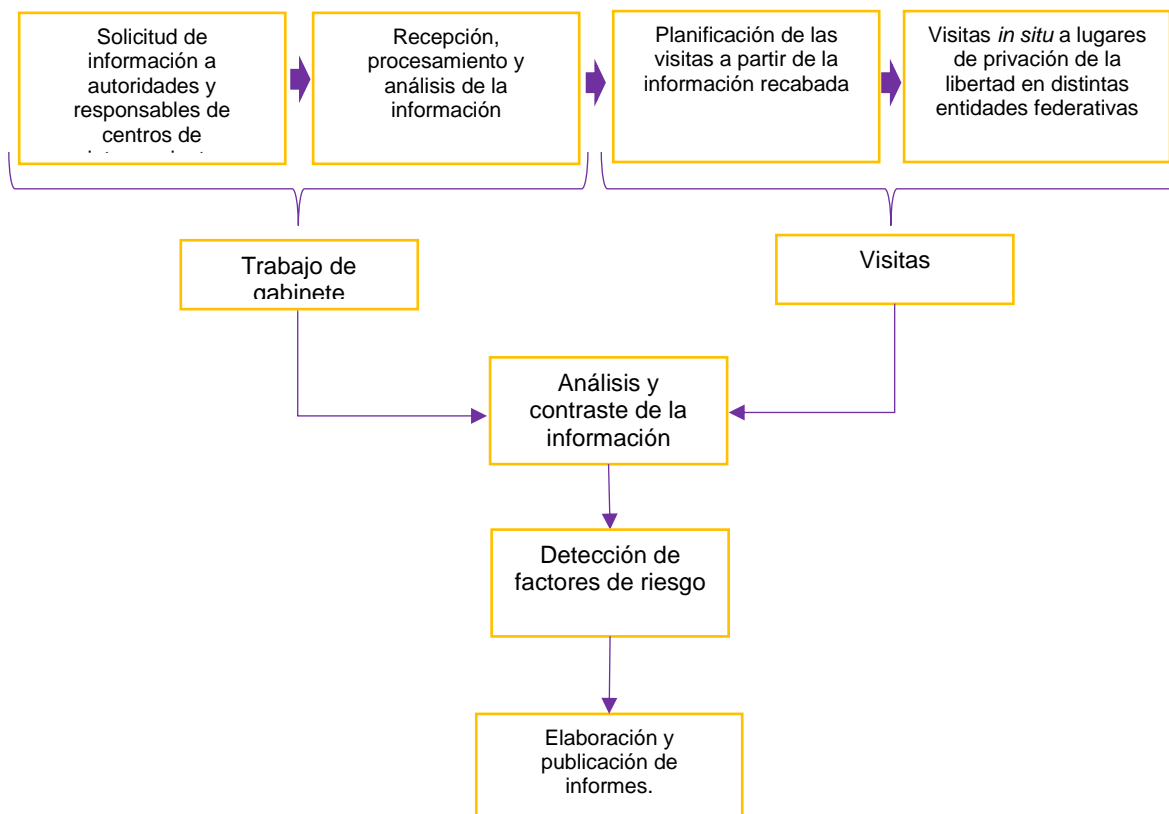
Solicitud de información a autoridades y responsables de centros de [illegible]

Recepción, procesamiento y análisis de la información

Planificación de las visitas a partir de la información recabada

Visitas *in situ* a lugares de privación de la libertad en distintas entidades federativas

Trabajo de gabinete

Visitas

Análisis y contraste de la información

Detección de factores de riesgo

Elaboración y publicación de informes.